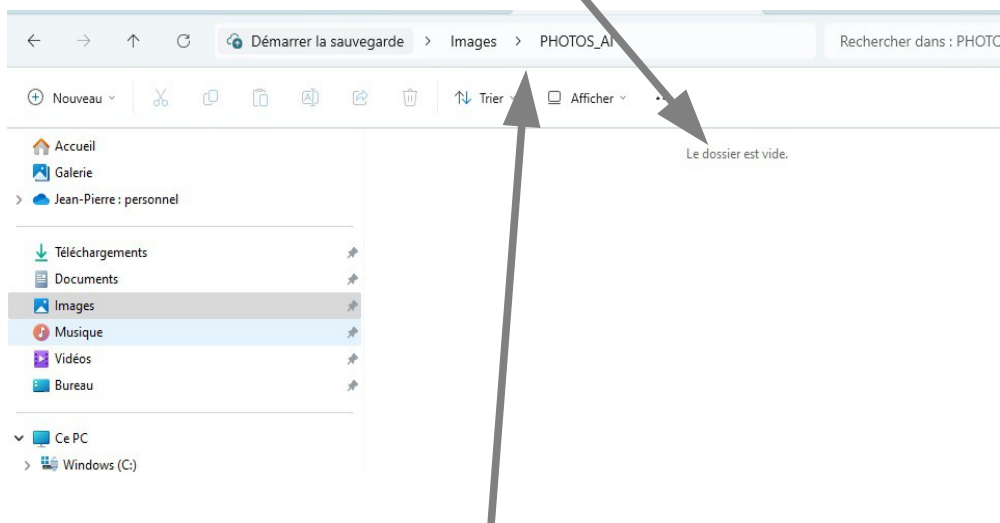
Démarrer la sauvegarde > Images > PHOTOS_AI

Rechercher dans : PHOTO

Nouveau

Trier

Afficher

Le dossier est vide.

Accueil
Galerie
Jean-Pierre : personnel

Téléchargements
Documents
Images
Musique
Vidéos
Bureau

Ce PC
Windows (C:)